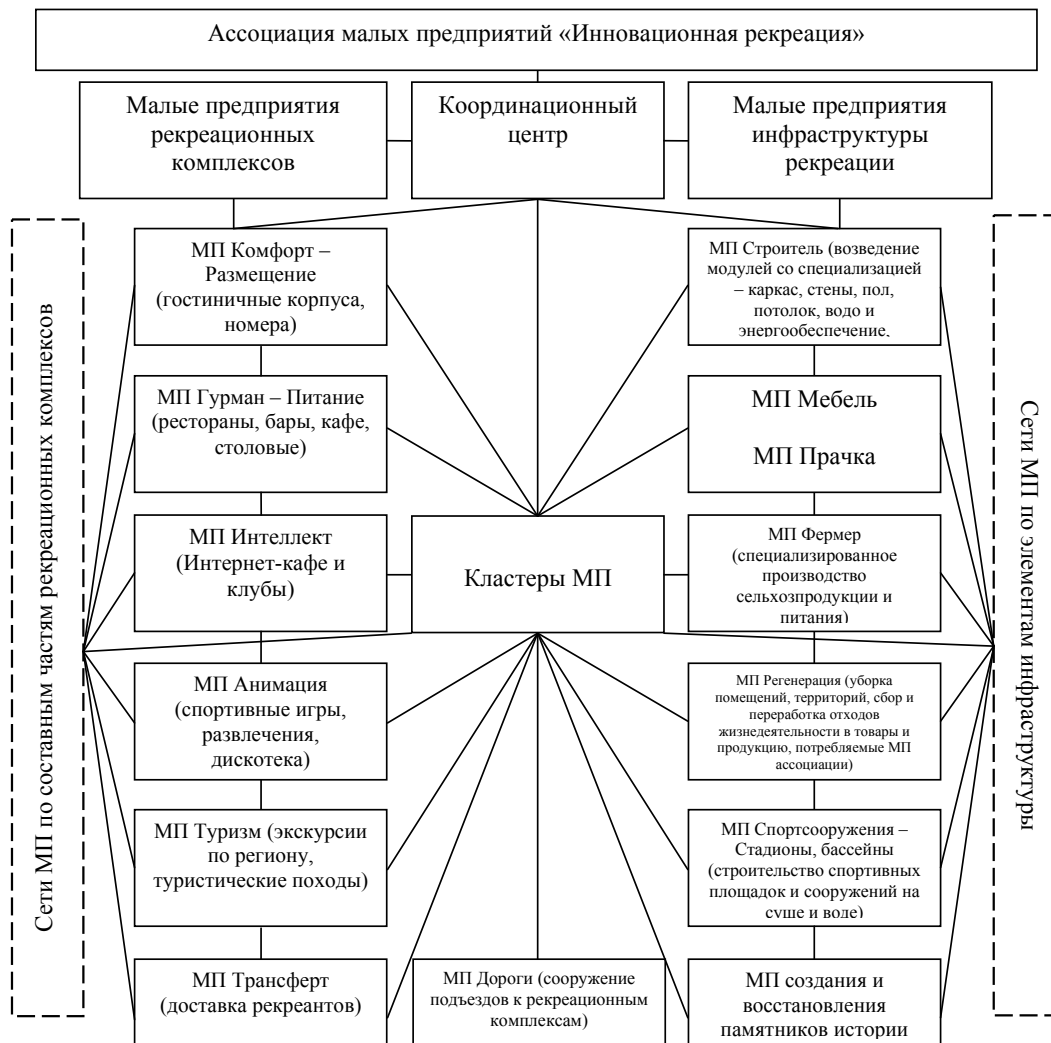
Ассоциация малых предприятий «Инновационная рекреация»

Малые предприятия рекреационных комплексов

Координационный центр

Малые предприятия инфраструктуры рекреации

Сети МП по составным частям рекреационных комплексов

МП Комфорт – Размещение (гостиничные корпуса, номера)

МП Гурман – Питание (рестораны, бары, кафе, столовые)

МП Интеллект (Интернет-кафе и клубы)

МП Анимация (спортивные игры, развлечения, дискотека)

МП Туризм (экскурсии по региону, туристические походы)

МП Трансферт (доставка рекреантов)

Кластеры МП

МП Дороги (сооружение подъездов к рекреационным комплексам)

МП Строитель (возведение модулей со специализацией – каркас, стены, пол, потолок, водо и энергообеспечение,

МП Мебель

МП Прачка

МП Фермер (специализированное производство сельхозпродукции и питания)

МП Регенерация (уборка помещений, территорий, сбор и переработка отходов жизнедеятельности в товары и продукцию, потребляемые МП ассоциации)

МП Спортсооружения – Стадионы, бассейны (строительство спортивных площадок и сооружений на суше и воде)

МП создания и восстановления памятников истории

Сети МП по элементам инфраструктуры